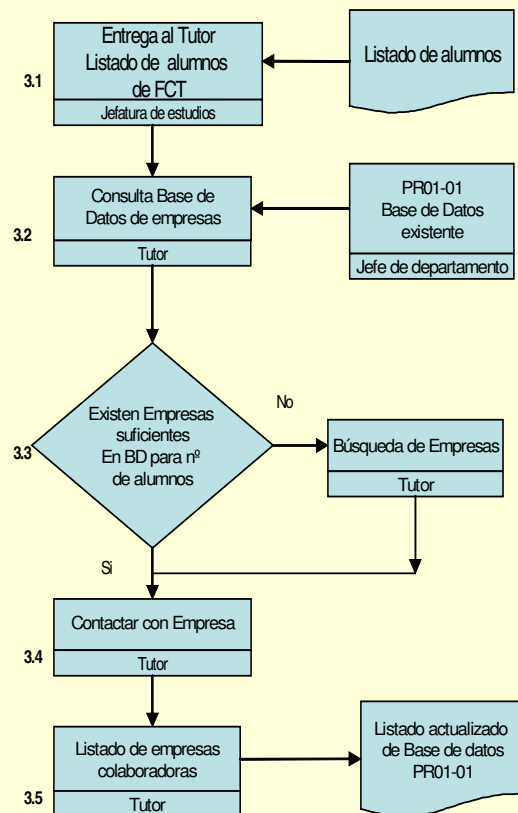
Entrega al Tutor
Listado de alumnos
de FCT
Jefatura de estudios

3.1

Listado de alumnos

Consulta Base de
Datos de empresas
Tutor

3.2

PR01-01
Base de Datos
existente
Jefe de departamento

3.3

Existen Empresas
suficientes
En BD para nº
de alumnos

No

Búsqueda de Empresas
Tutor

Si

Contactar con Empresa
Tutor

3.4

Listado de empresas
colaboradoras
Tutor

3.5

Listado actualizado
de Base de datos
PR01-01